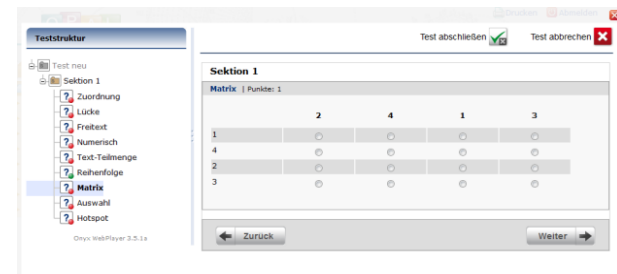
Drucken Abmelden

Teststruktur

Test neu
Sektion 1
Zuordnung
Lücke
Freitext
Numerisch
Text-Teilmenge
Reihenfolge
Matrix
Auswahl
Hotspot

Onyx WebPlayer 3.5.1a

Test abschließen
Test abbrechen

Sektion 1

Matrix | Punkte: 1

| | 2 | 4 | 1 | 3 |
|---|---|---|---|---|
| 1 | ○ | ○ | ○ | ○ |
| 4 | ○ | ○ | ○ | ○ |
| 2 | ○ | ○ | ○ | ○ |
| 3 | ○ | ○ | ○ | ○ |

Zurück
Weiter